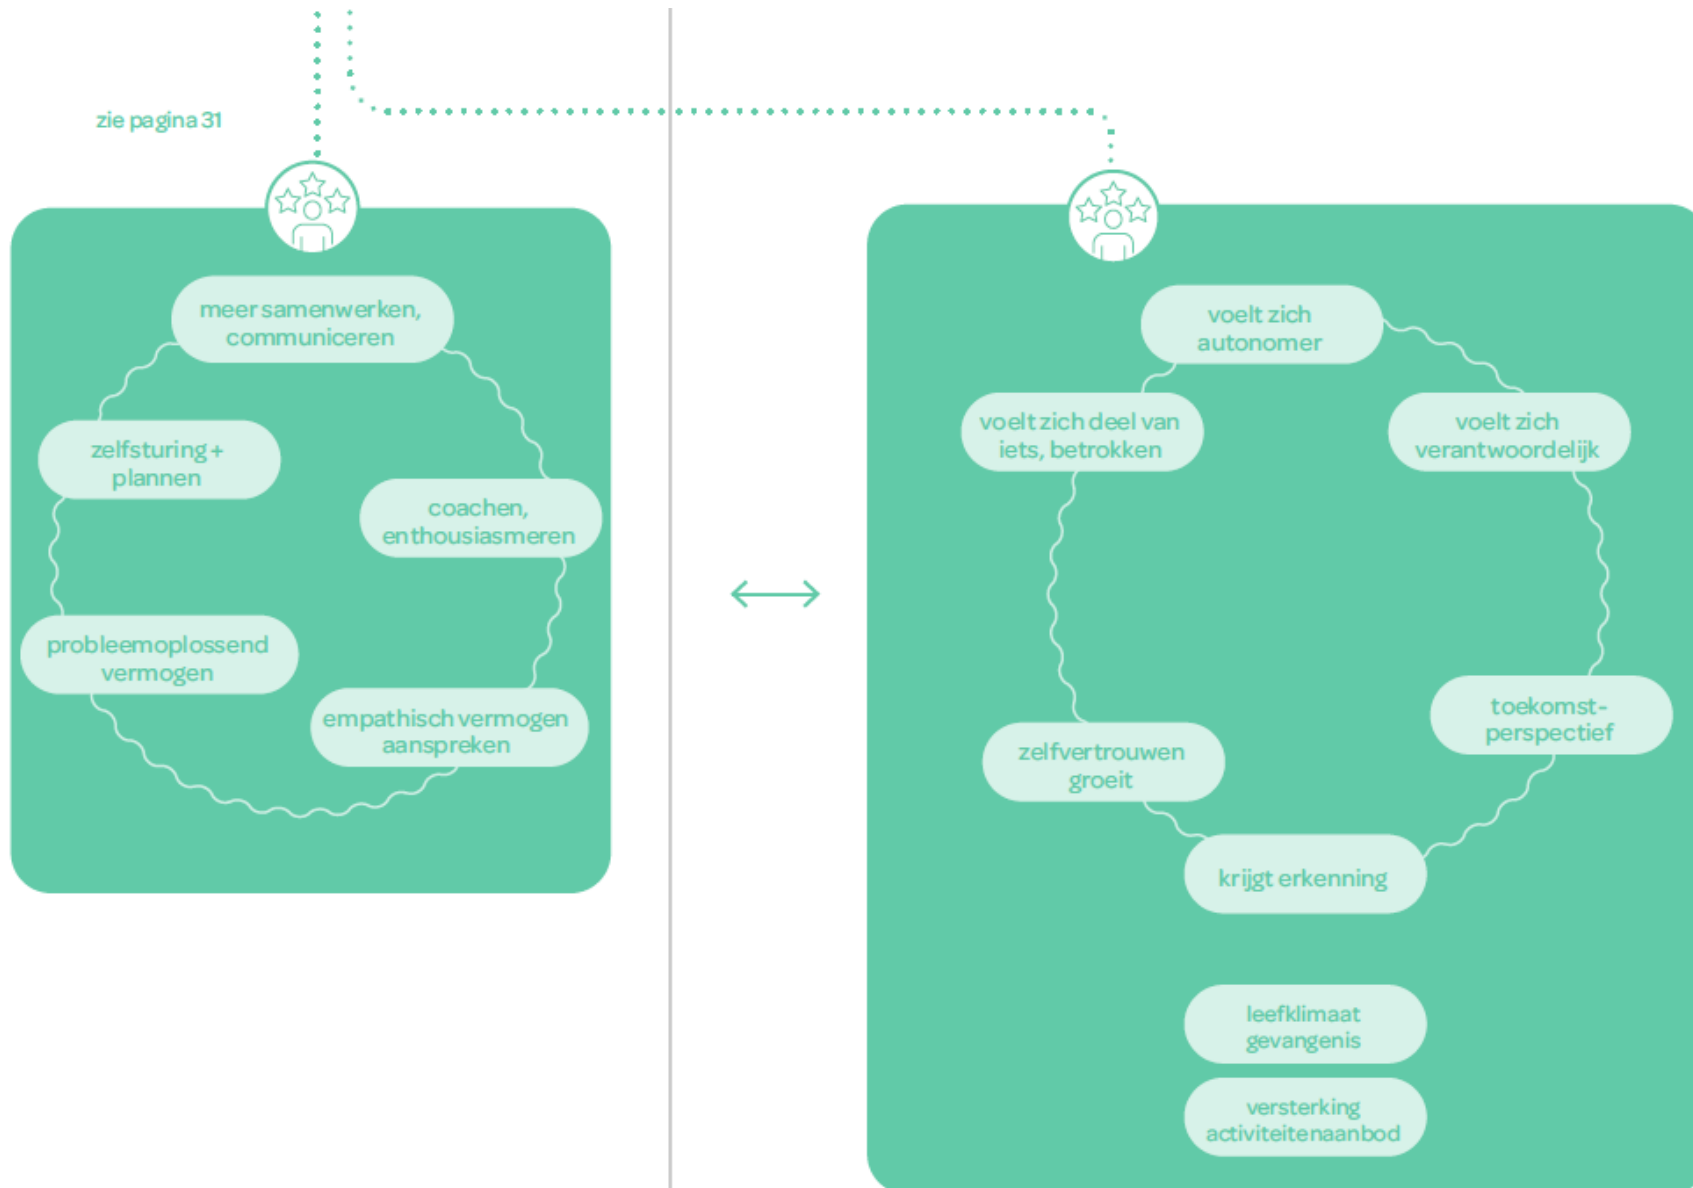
zie pagina 31

meer samenwerken, communiceren

zelfsturing + plannen

coachen, enthousiasmeren

probleemoplossend vermogen

empathisch vermogen aanspreken

voelt zich autonomer

voelt zich deel van iets, betrokken

voelt zich verantwoordelijk

toekomst-perspectief

zelfvertrouwen groeit

krijgt erkenning

leefklimaat gevangenis

versterking activiteitenaanbod